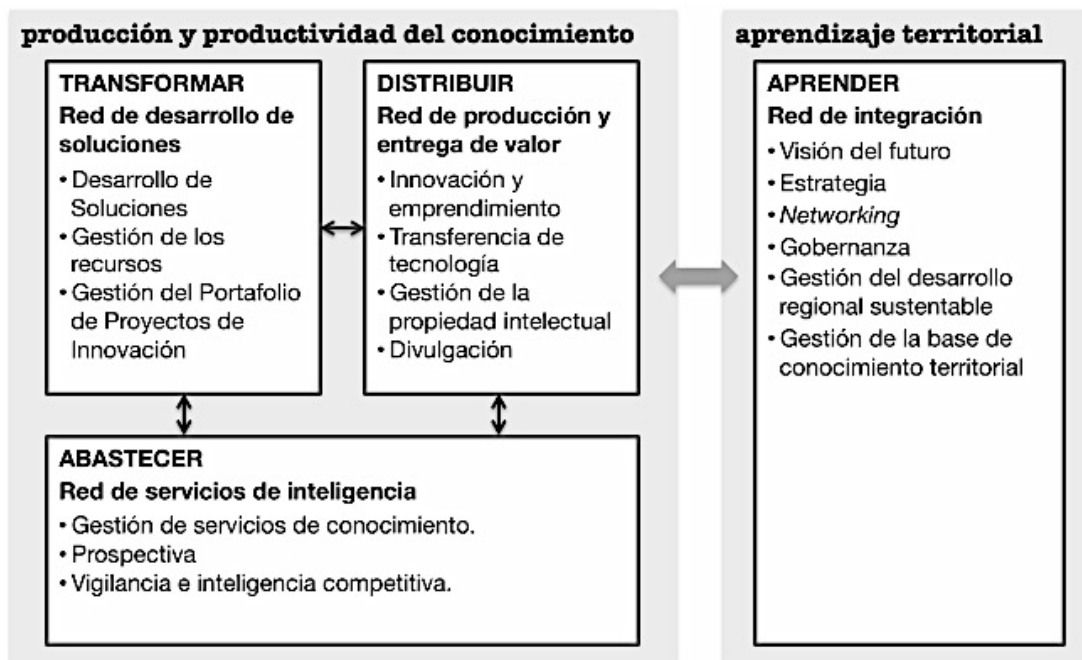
producción y productividad del conocimiento

TRANSFORMAR
Red de desarrollo de soluciones
• Desarrollo de Soluciones
• Gestión de los recursos
• Gestión del Portafolio de Proyectos de Innovación

DISTRIBUIR
Red de producción y entrega de valor
• Innovación y emprendimiento
• Transferencia de tecnología
• Gestión de la propiedad intelectual
• Divulgación

ABASTECER
Red de servicios de inteligencia
• Gestión de servicios de conocimiento.
• Prospectiva
• Vigilancia e inteligencia competitiva.

aprendizaje territorial

APRENDER
Red de integración
• Visión del futuro
• Estrategia
• Networking
• Gobernanza
• Gestión del desarrollo regional sustentable
• Gestión de la base de conocimiento territorial